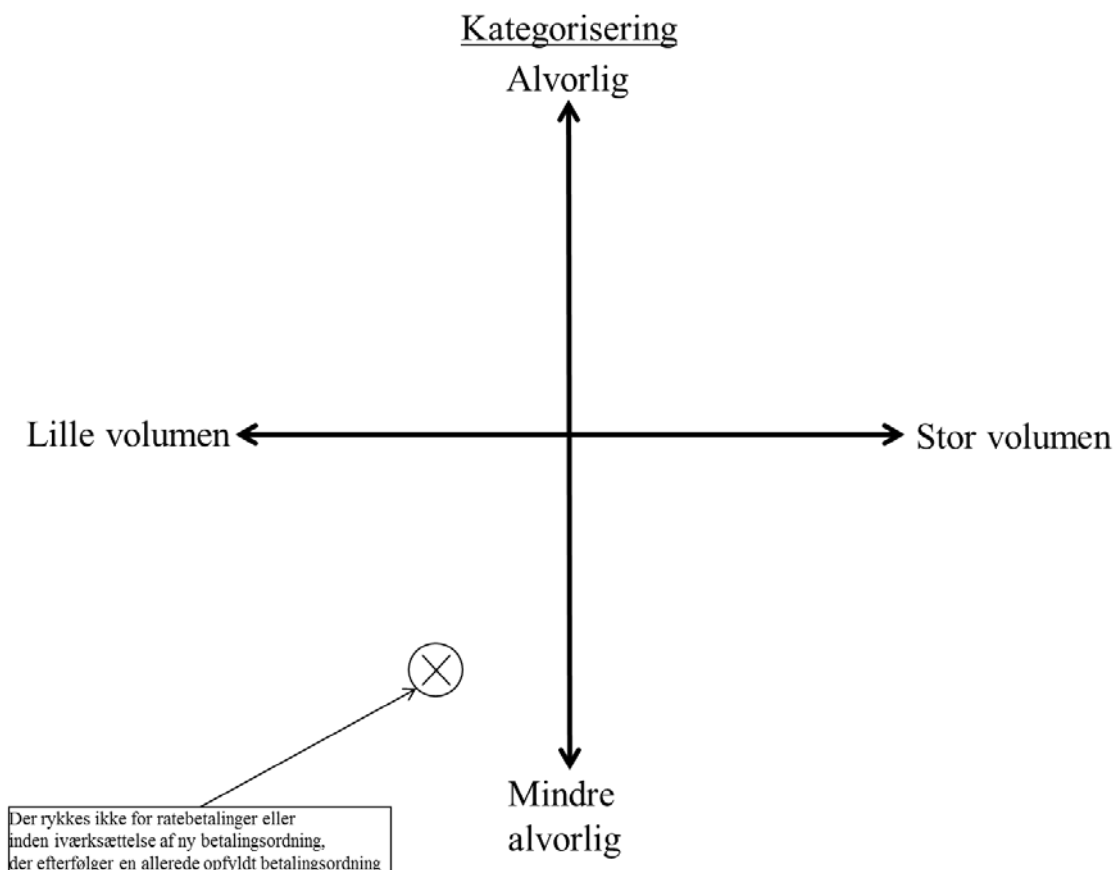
Kategorisering

Alvorlig

Lille volumen

Stor volumen

Mindre alvorlig

Der rykkes ikke for ratebetalinger eller inden iværksættelse af ny betalingsordning, der efterfølger en allerede opfyldt betalingsordning